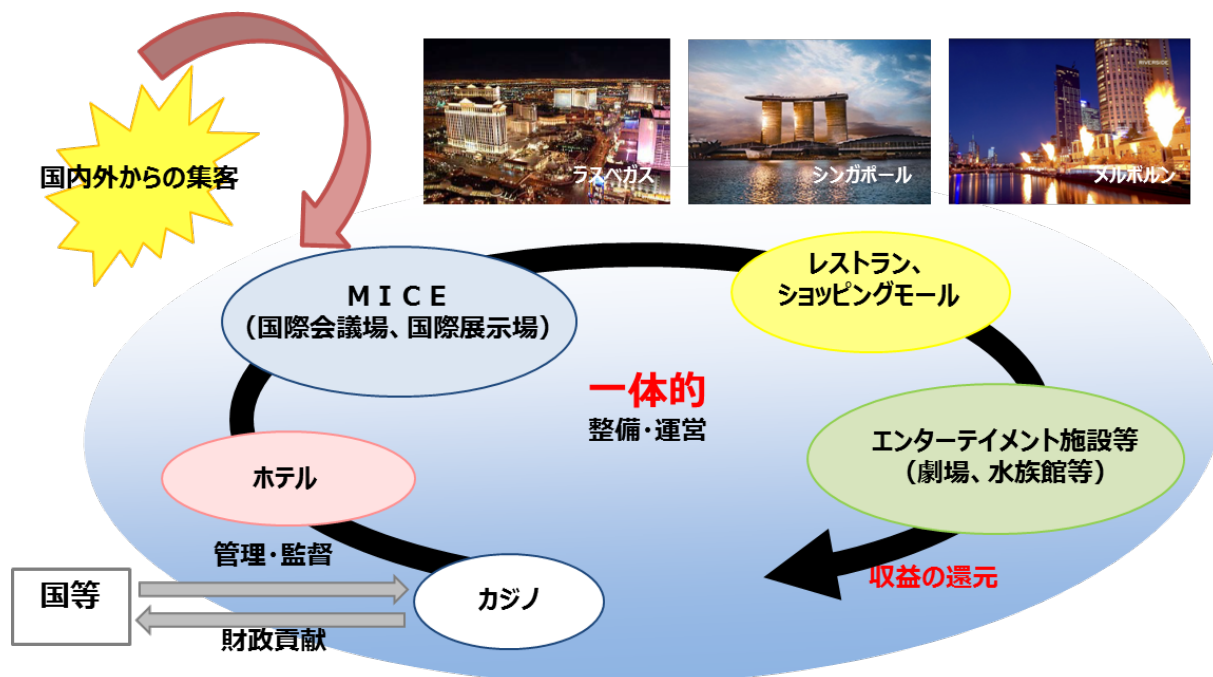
国内外からの集客

ラスベガス

シンガポール

メルボルン

MICE
(国際会議場、国際展示場)

レストラン、
ショッピングモール

一体的
整備・運営

エンターテイメント施設等
(劇場、水族館等)

ホテル

管理・監督

国等

カジノ

財政貢献

収益の還元